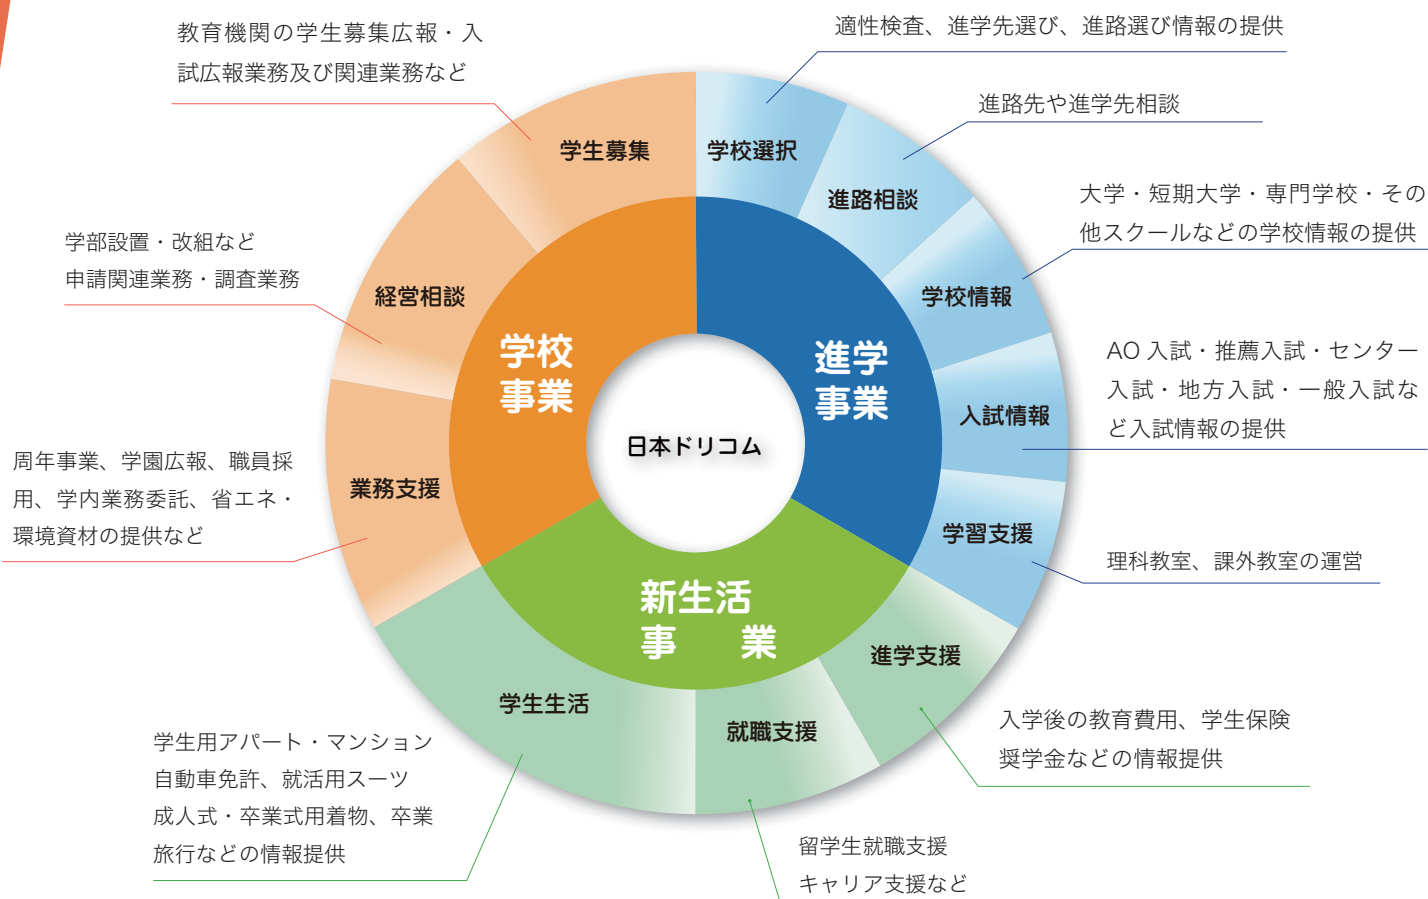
教育機関の学生募集広報・入試広報業務及び関連業務など

適性検査、進学先選び、進路選び情報の提供

進路先や進学先相談

学部設置・改組など
申請関連業務・調査業務

大学・短期大学・専門学校・その他スクールなどの学校情報の提供

AO 入試・推薦入試・センター入試・地方入試・一般入試など入試情報の提供

周年事業、学園広報、職員採用、学内業務委託、省エネ・環境資材の提供など

理科教室、課外教室の運営

入学後の教育費用、学生保険
奨学金などの情報提供

学生用アパート・マンション
自動車免許、就活用スーツ
成人式・卒業式用着物、卒業旅行などの情報提供

留学生就職支援
キャリア支援など

学生募集
学校選択
進路相談
学校情報
入試情報
学習支援
進学支援
就職支援
学生生活
業務支援
経営相談

学校事業
進学事業
新生活事業
日本ドリコム